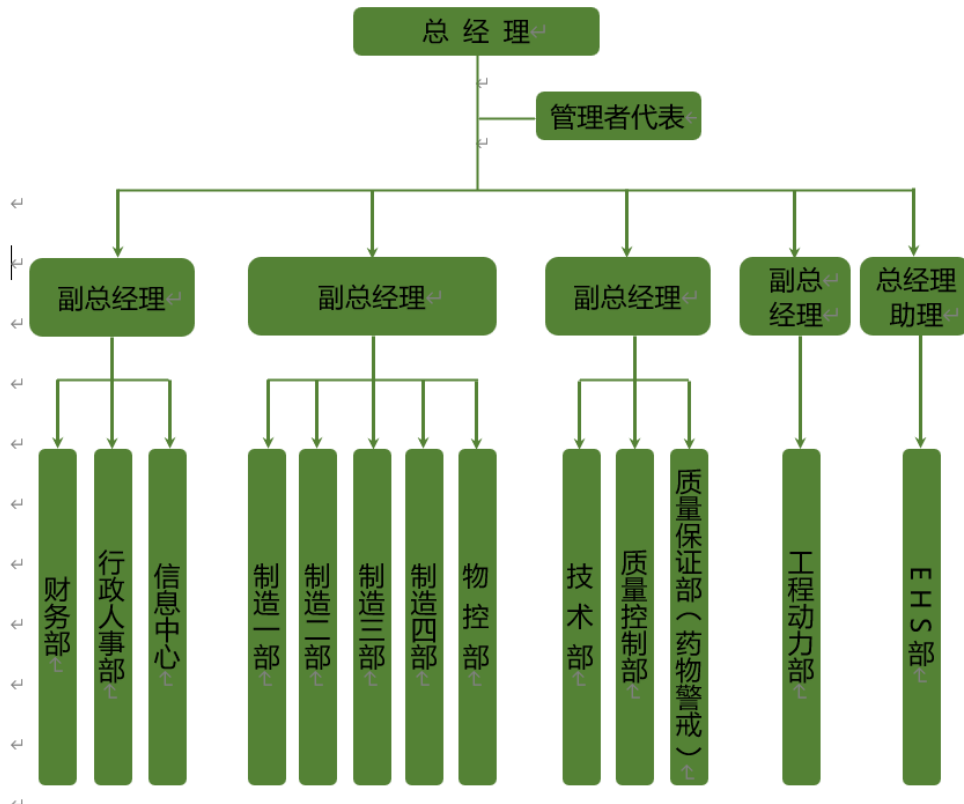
总 经 理

管理者代表

副总经理

副总经理

副总经理

副总经理

总经理助理

财务部

行政人事部

信息中心

制造一部

制造二部

制造三部

制造四部

物控部

技术部

质量控制部

质量保证部（药物警戒）

工程动力部

EHS部